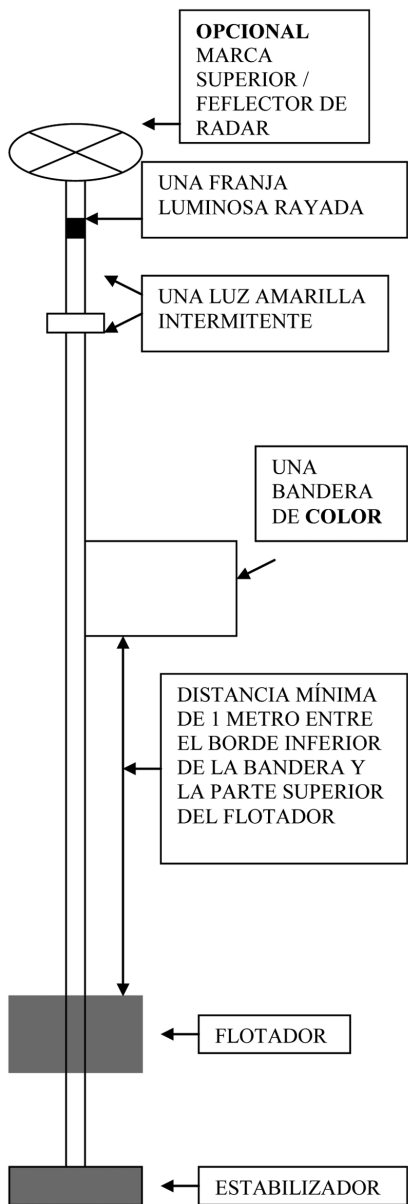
**OPCIONAL** MARCA SUPERIOR / FEFLECTOR DE RADAR

UNA FRANJA LUMINOSA RAYADA

UNA LUZ AMARILLA INTERMITENTE

UNA BANDERA DE **COLOR**

DISTANCIA MÍNIMA DE 1 METRO ENTRE EL BORDE INFERIOR DE LA BANDERA Y LA PARTE SUPERIOR DEL FLOTADOR

FLOTADOR

ESTABILIZADOR